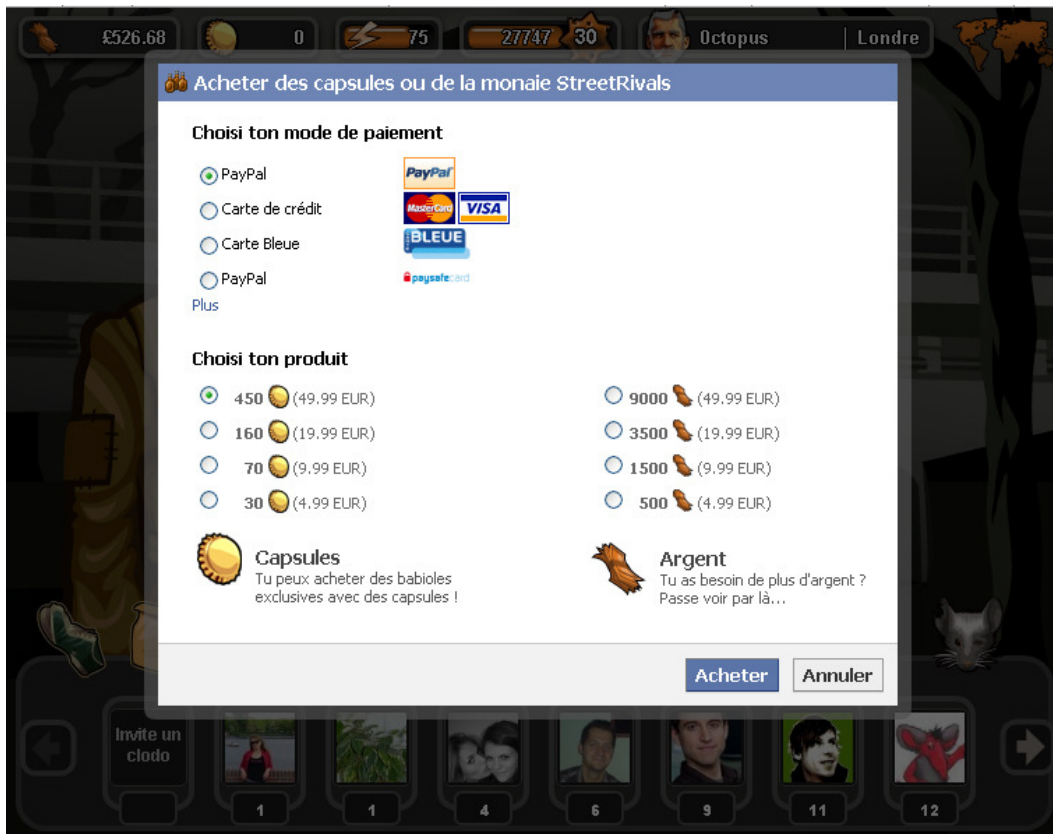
£526.68 0 75 27747 30 Octopus Londre

Acheter des capsules ou de la monaie StreetRivals

Choisi ton mode de paiement

PayPal PayPal
Carte de crédit MasterCard VISA
Carte Bleue BLEUE
PayPal paysafecard
Plus

Choisi ton produit

| | |
|---|---|
| 450 (49.99 EUR) | 9000 (49.99 EUR) |
| 160 (19.99 EUR) | 3500 (19.99 EUR) |
| 70 (9.99 EUR) | 1500 (9.99 EUR) |
| 30 (4.99 EUR) | 500 (4.99 EUR) |

Capsules
Tu peux acheter des babioles exclusives avec des capsules !

Argent
Tu as besoin de plus d'argent ? Passe voir par là...

Acheter Annuler

Invite un clodo

1 1 4 6 9 11 12